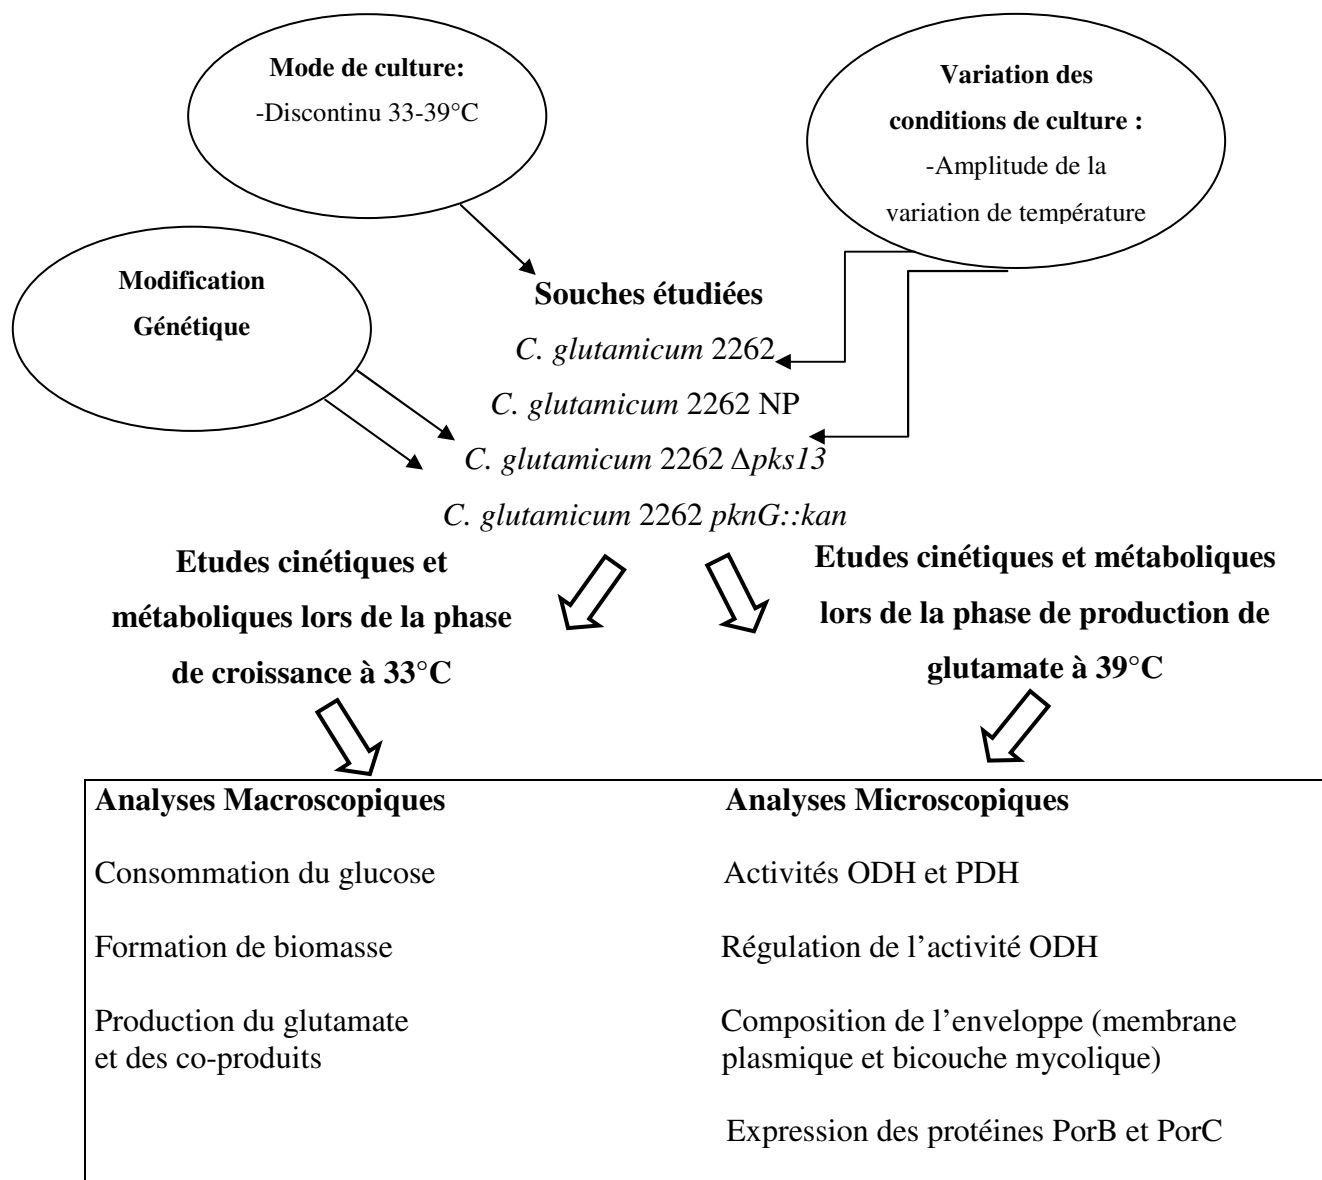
Mode de culture:
-Discontinu 33-39°C

Variation des conditions de culture :
-Amplitude de la variation de température

Modification Génétique

Souches étudiées
C. glutamicum 2262
C. glutamicum 2262 NP
C. glutamicum 2262 Δpks13
C. glutamicum 2262 pknG::kan

Etudes cinétiques et métaboliques lors de la phase de croissance à 33°C

Etudes cinétiques et métaboliques lors de la phase de production de glutamate à 39°C

Analyses Macroscopiques

Consommation du glucose

Formation de biomasse

Production du glutamate et des co-produits

Analyses Microscopiques

Activités ODH et PDH

Régulation de l'activité ODH

Composition de l'enveloppe (membrane plasmique et bicouche mycolique)

Expression des protéines PorB et PorC